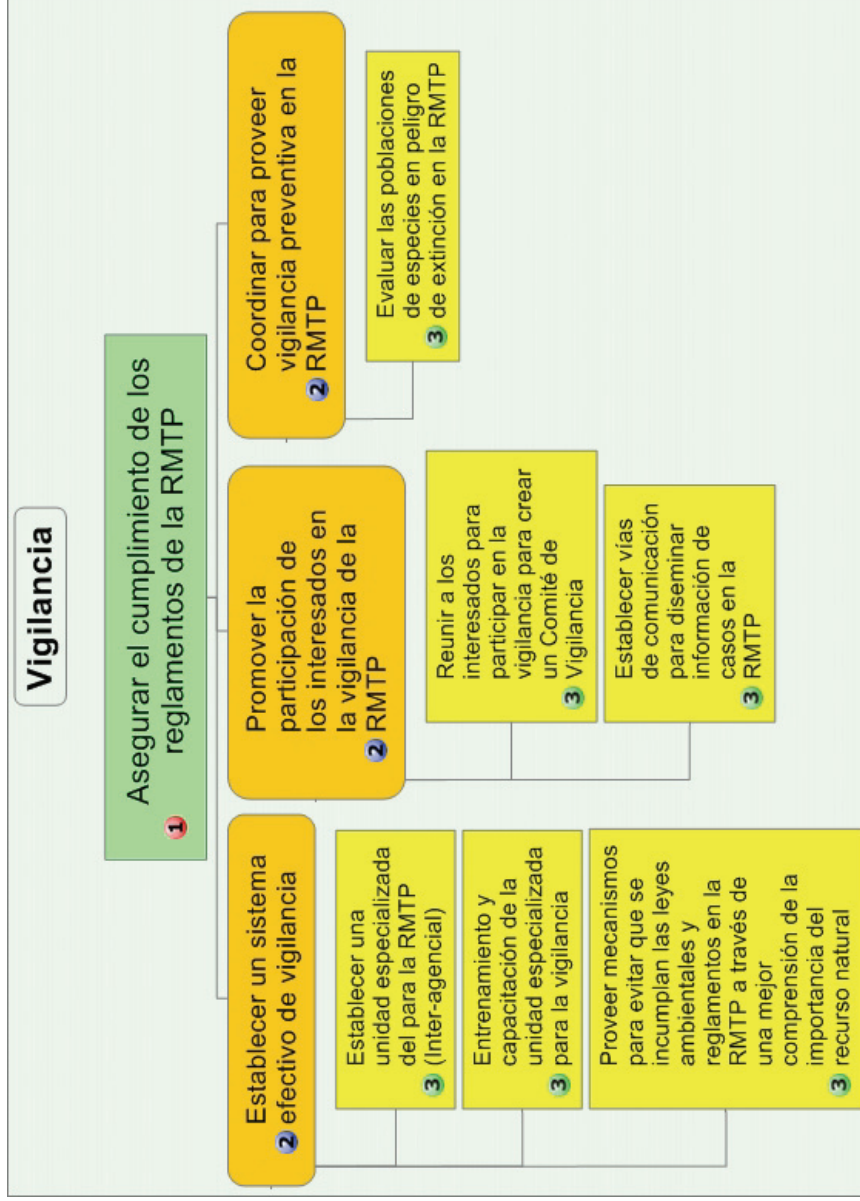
Vigilancia

1 Asegurar el cumplimiento de los reglamentos de la RMTP

2 Establecer un sistema efectivo de vigilancia

3 Establecer una unidad especializada del para la RMTP (Inter-agencial)

3 Entrenamiento y capacitación de la unidad especializada para la vigilancia

3 Proveer mecanismos para evitar que se incumplan las leyes ambientales y reglamentos en la RMTP a través de una mejor comprensión de la importancia del recurso natural

2 Promover la participación de los interesados en la vigilancia de la RMTP

3 Reunir a los interesados para participar en la vigilancia para crear un Comité de Vigilancia

3 Establecer vías de comunicación para diseminar información de casos en la RMTP

2 Coordinar para proveer vigilancia preventiva en la RMTP

3 Evaluar las poblaciones de especies en peligro de extinción en la RMTP